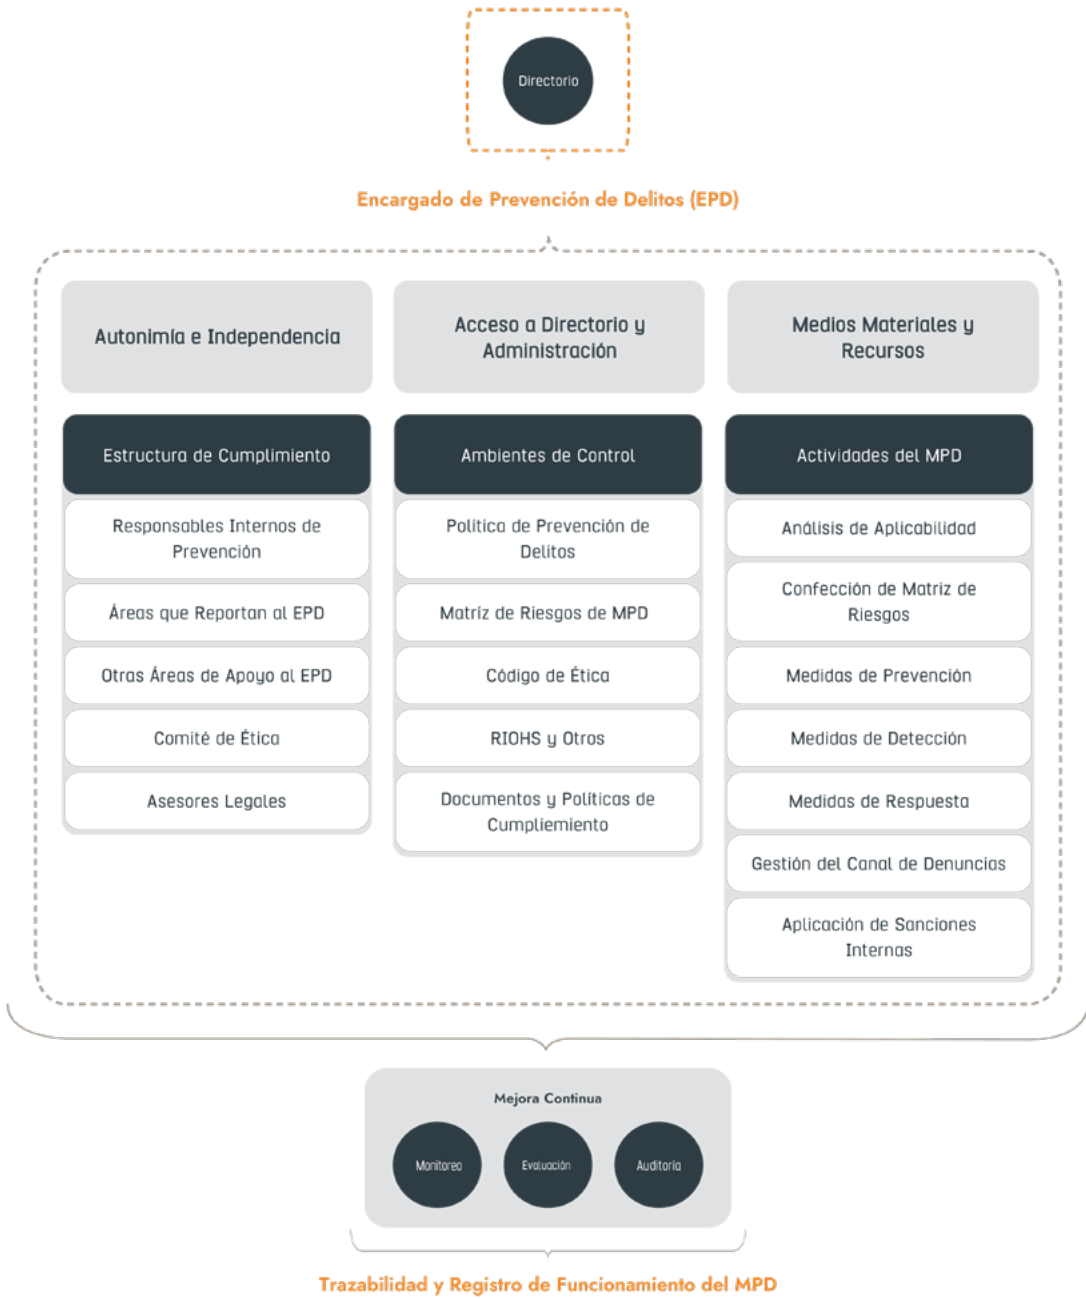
Directorio

Encargado de Prevención de Delitos (EPD)

Autonimía e Independencia

Acceso a Directorio y Administración

Medios Materiales y Recursos

Estructura de Cumplimiento

Responsables Internos de Prevención

Áreas que Reportan al EPD

Otras Áreas de Apoyo al EPD

Comité de Ética

Asesores Legales

Ambientes de Control

Política de Prevención de Delitos

Matríz de Riesgos de MPD

Código de Ética

RIOHS y Otros

Documentos y Políticas de Cumpliemiento

Actividades del MPD

Análisis de Aplicabilidad

Confección de Matriz de Riesgos

Medidas de Prevención

Medidas de Detección

Medidas de Respuesta

Gestión del Canal de Denuncias

Aplicación de Sanciones Internas

Mejora Continua

Monitoreo

Evaluación

Auditoria

Trazabilidad y Registro de Funcionamiento del MPD